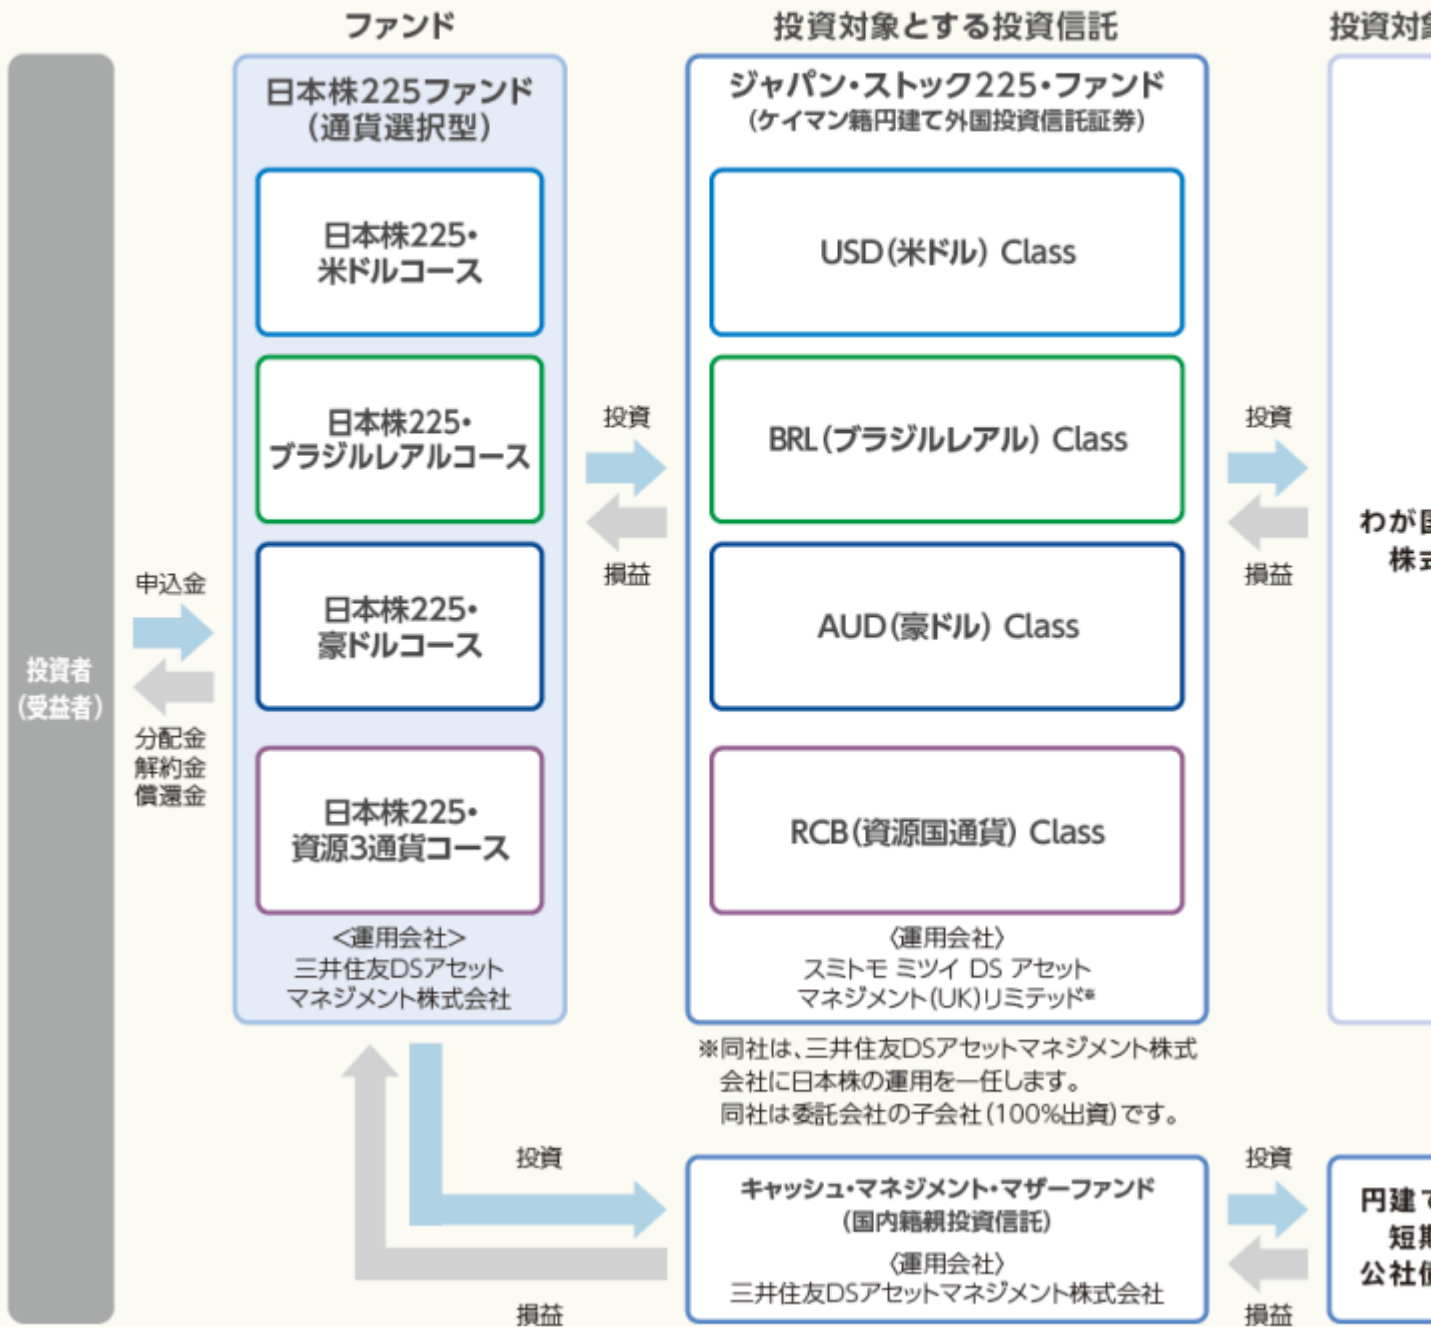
ファンド

投資対象とする投資信託

投資対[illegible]

投資者（受益者）

申込金

分配金
解約金
償還金

日本株225ファンド（通貨選択型）

日本株225・米ドルコース

日本株225・ブラジルレアルコース

日本株225・豪ドルコース

日本株225・資源3通貨コース

<運用会社>
三井住友DSアセットマネジメント株式会社

投資

損益

ジャパン・ストック225・ファンド
（ケイマン籍円建て外国投資信託証券）

USD（米ドル）Class

BRL（ブラジルレアル）Class

AUD（豪ドル）Class

RCB（資源国通貨）Class

〈運用会社〉
スミトモ ミツイ DS アセットマネジメント（UK）リミテッド※

※同社は、三井住友DSアセットマネジメント株式会社に日本株の運用を一任します。
同社は委託会社の子会社（100%出資）です。

投資

損益

わが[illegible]
株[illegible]

投資

損益

キャッシュ・マネジメント・マザーファンド
（国内籍親投資信託）
〈運用会社〉
三井住友DSアセットマネジメント株式会社

投資

損益

円建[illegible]
短期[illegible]
公社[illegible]